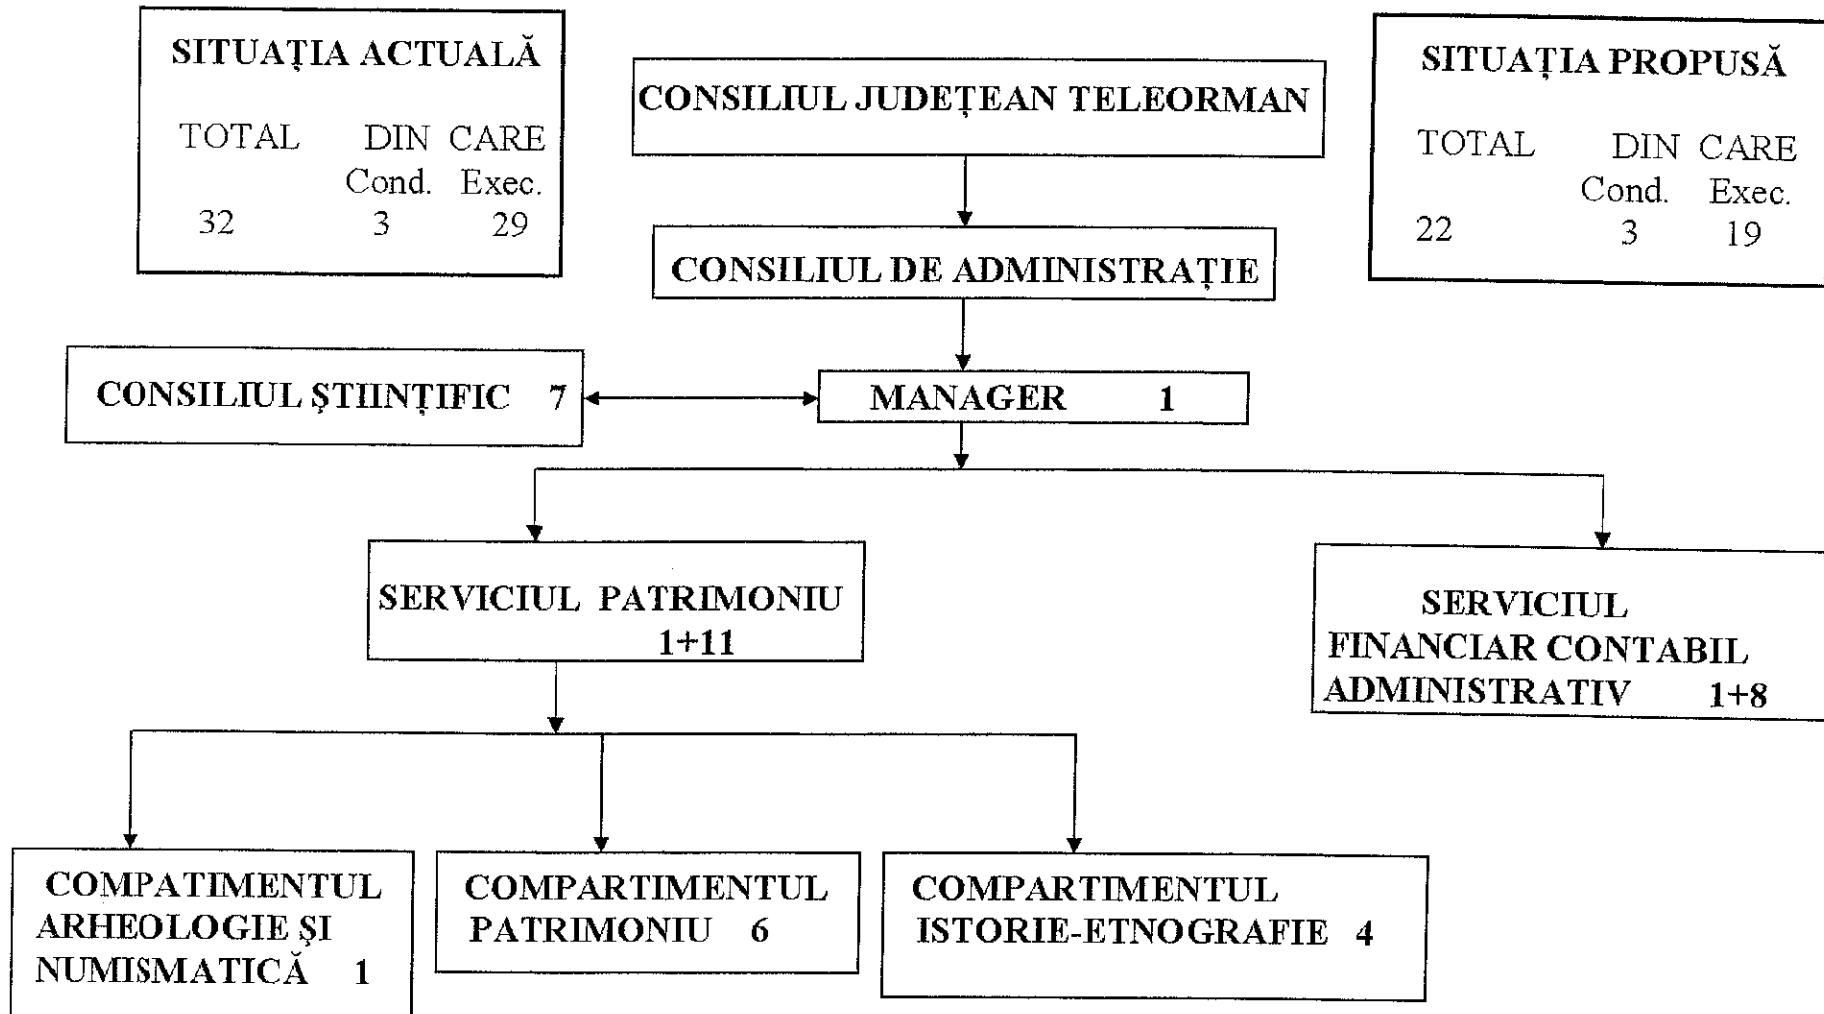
SITUAȚIA ACTUALĂ

TOTAL DIN CARE
Cond. Exec.
32 3 29

CONSILIUL JUDEȚEAN TELEORMAN

SITUAȚIA PROPUSĂ

TOTAL DIN CARE
Cond. Exec.
22 3 19

CONSILIUL DE ADMINISTRAȚIE

CONSILIUL ȘTIINȚIFIC 7

MANAGER 1

SERVICIUL PATRIMONIU 1+11

SERVICIUL FINANCIAR CONTABIL ADMINISTRATIV 1+8

COMPATIMENTUL ARHEOLOGIE ȘI NUMISMATICĂ 1

COMPARTIMENTUL PATRIMONIU 6

COMPARTIMENTUL ISTORIE-ETNOGRAFIE 4